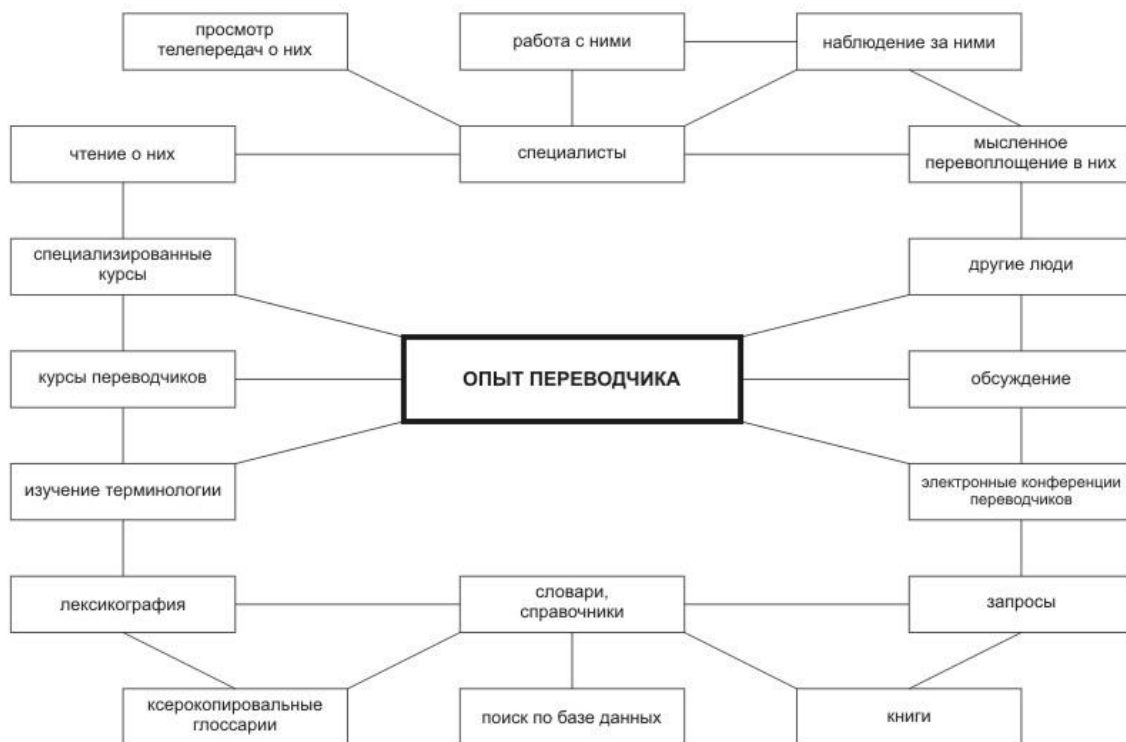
просмотр телепередач о них

работа с ними

наблюдение за ними

чтение о них

специалисты

мысленное перевоплощение в них

специализированные курсы

другие люди

курсы переводчиков

ОПЫТ ПЕРЕВОДЧИКА

обсуждение

изучение терминологии

электронные конференции переводчиков

лексикография

словари, справочники

запросы

ксерокопировальные глоссарии

поиск по базе данных

книги